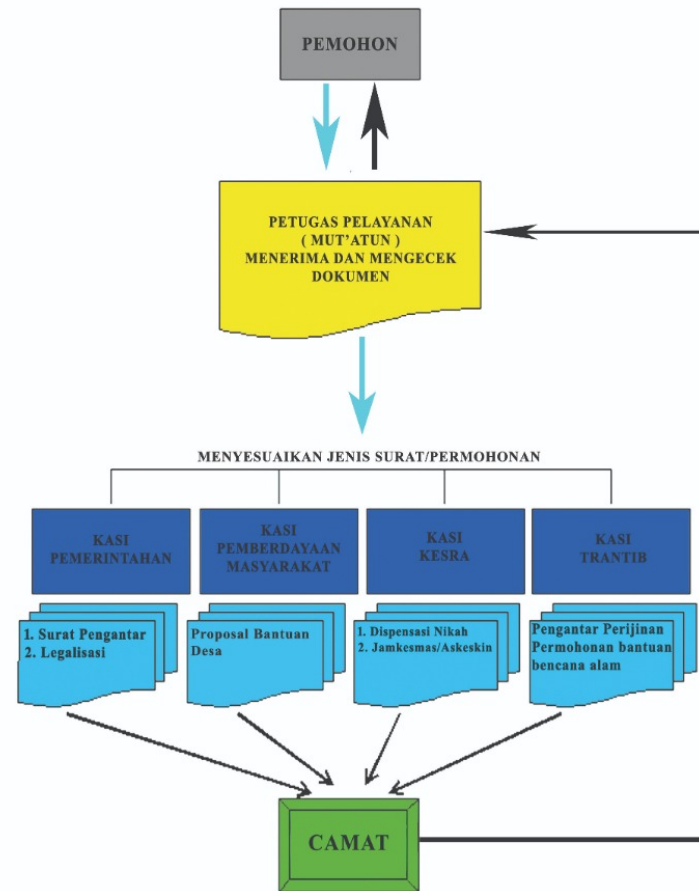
PEMOHON

PETUGAS PELAYANAN
( MUT'ATUN )
MENERIMA DAN MENGECEK DOKUMEN

MENYESUAIKAN JENIS SURAT/PERMOHONAN

KASI PEMERINTAHAN

KASI PEMBERDAYAAN MASYARAKAT

KASI KESRA

KASI TRANTIB

1. Surat Pengantar
2. Legalisasi

Proposal Bantuan Desa

1. Dispensasi Nikah
2. Jamkesmas/Askeskin

Pengantar Perijinan
Permohonan bantuan bencana alam

CAMAT